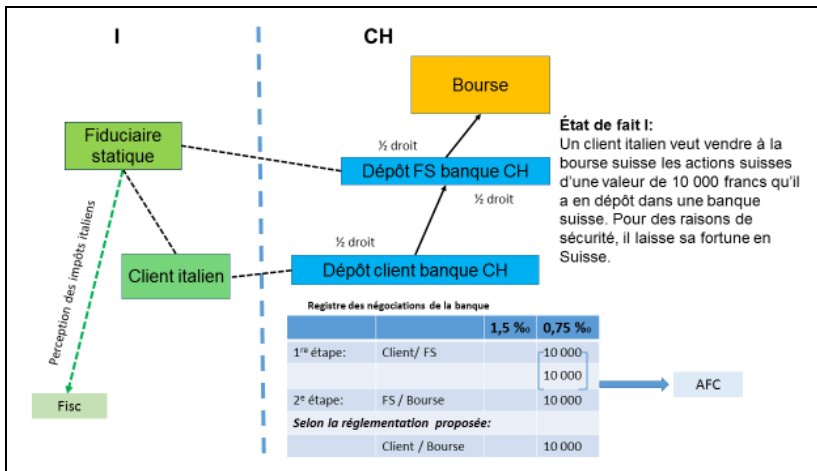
I

CH

Bourse

Fiduciaire statique

½ droit

Dépôt FS banque CH

½ droit

½ droit

Client italien

Dépôt client banque CH

Perception des impôts italiens

Fisc

État de fait I:
Un client italien veut vendre à la bourse suisse les actions suisses d'une valeur de 10 000 francs qu'il a en dépôt dans une banque suisse. Pour des raisons de sécurité, il laisse sa fortune en Suisse.

Registre des négociations de la banque

| | | 1,5 ‰ | 0,75 ‰ |
|---|---|---|---|
| 1re étape: | Client/ FS | | 10 000 |
| | | | 10 000 |
| 2e étape: | FS / Bourse | | 10 000 |
| Selon la réglementation proposée: | | | |
| | Client / Bourse | | 10 000 |

AFC